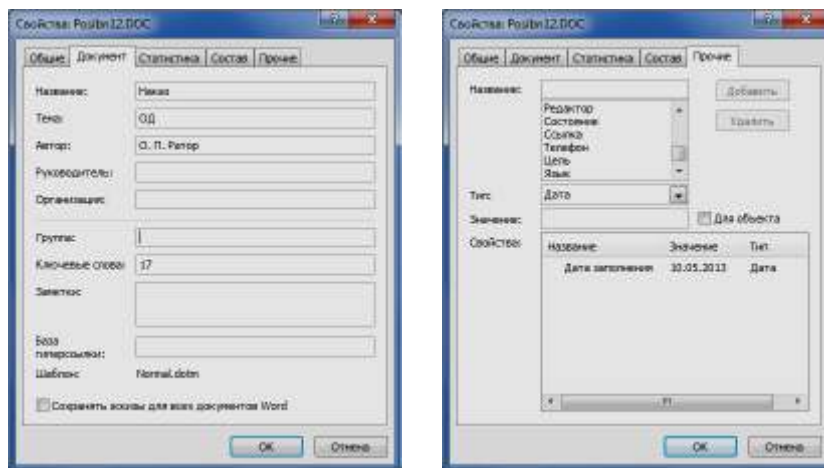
Свойства: Posibn12.DOC

Общие | Документ | Статистика | Состав | Прочие

Название: Никах
Тема: ОД
Автор: О. П. Ратор
Руководитель:
Организация:
Группа:
Ключевые слова: 17
Заметки:
База гиперссылки:
Шаблон: Normal.dotm

Сохранять эскизы для всех документов Word

OK | Отмена

Свойства: Posibn12.DOC

Общие | Документ | Статистика | Состав | Прочие

Название:
Редактор
Состояние
Ссылка
Телефон
Цель
Язык

Добавить
Удалить

Тип: Дата
Значение: Для объекта
Свойства:

| Название | Значение | Тип |
|---|---|---|
| Дата заполнения | 30.05.2013 | Дата |

OK | Отмена